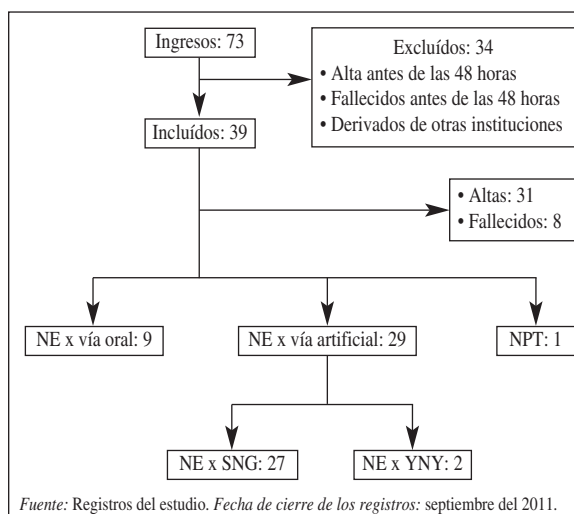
Ingresos: 73

Excluídos: 34
• Alta antes de las 48 horas
• Fallecidos antes de las 48 horas
• Derivados de otras instituciones

Incluídos: 39

• Altas: 31
• Fallecidos: 8

NE x vía oral: 9

NE x vía artificial: 29

NPT: 1

NE x SNG: 27

NE x YNY: 2

*Fuente:* Registros del estudio. *Fecha de cierre de los registros:* septiembre del 2011.